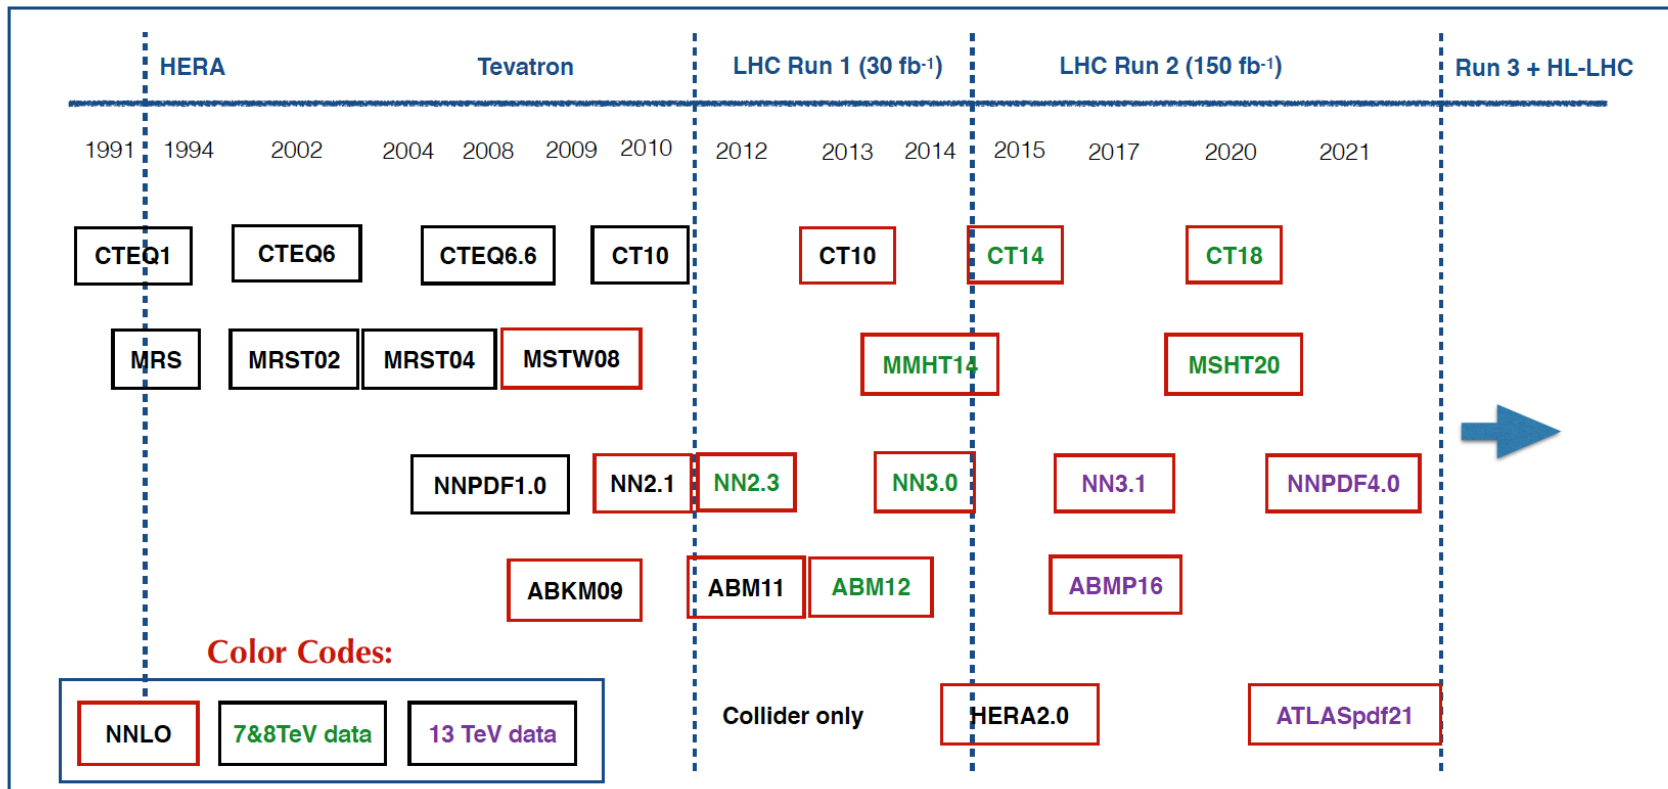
HERA Tevatron LHC Run 1 (30 fb$^{-1}$) LHC Run 2 (150 fb$^{-1}$) Run 3 + HL-LHC

1991 1994 2002 2004 2008 2009 2010 2012 2013 2014 2015 2017 2020 2021

CTEQ1 CTEQ6 CTEQ6.6 CT10 CT10 CT14 CT18

MRS MRST02 MRST04 MSTW08 MMHT14 MSHT20

NNPDF1.0 NN2.1 NN2.3 NN3.0 NN3.1 NNPDF4.0

ABKM09 ABM11 ABM12 ABMP16

Color Codes:

NNLO 7&8TeV data 13 TeV data

Collider only HERA2.0 ATLASpdf21